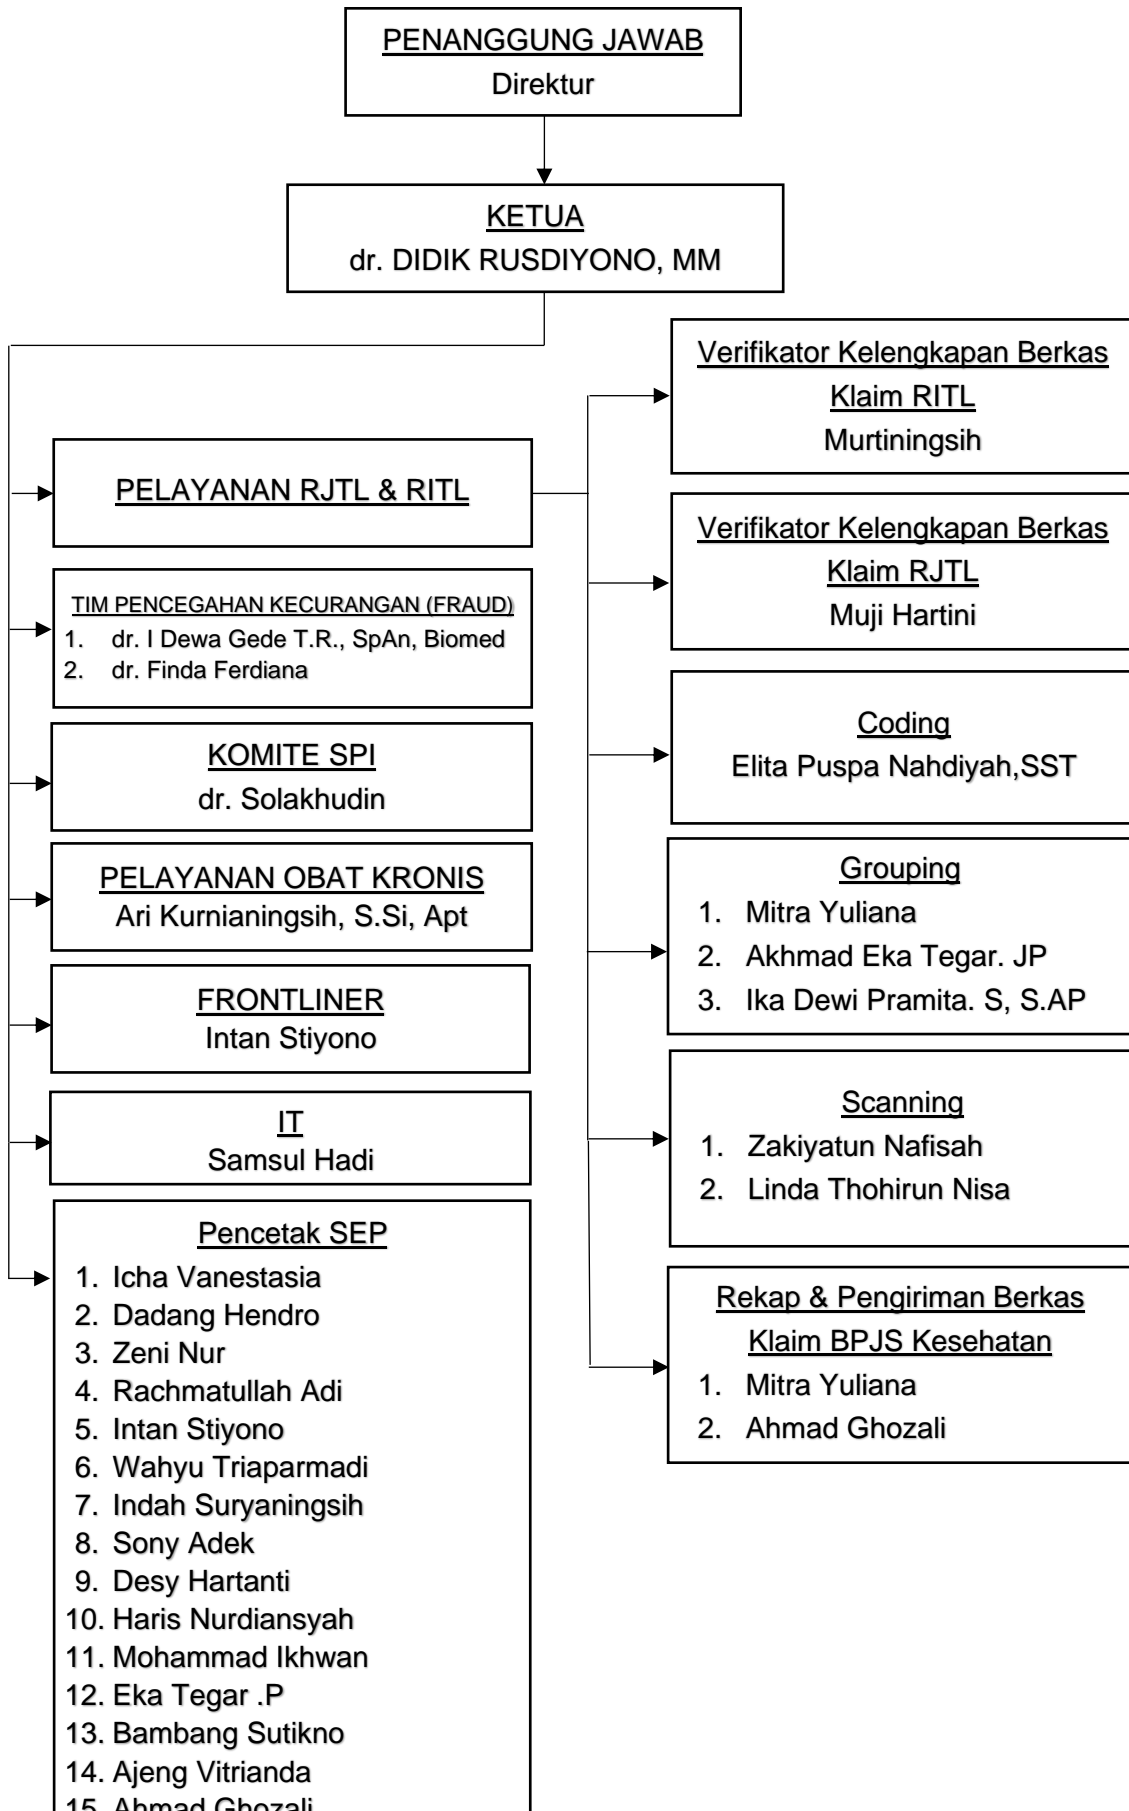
PENANGGUNG JAWAB
Direktur

KETUA
dr. DIDIK RUSDIYONO, MM

PELAYANAN RJTL & RITL

TIM PENCEGAHAN KECURANGAN (FRAUD)
1. dr. I Dewa Gede T.R., SpAn, Biomed
2. dr. Finda Ferdiana

KOMITE SPI
dr. Solakhudin

PELAYANAN OBAT KRONIS
Ari Kurnianingsih, S.Si, Apt

FRONTLINER
Intan Stiyono

IT
Samsul Hadi

Pencetak SEP
1. Icha Vanestasia
2. Dadang Hendro
3. Zeni Nur
4. Rachmatullah Adi
5. Intan Stiyono
6. Wahyu Triaparmadi
7. Indah Suryaningsih
8. Sony Adek
9. Desy Hartanti
10. Haris Nurdiansyah
11. Mohammad Ikhwan
12. Eka Tegar .P
13. Bambang Sutikno
14. Ajeng Vitrianda
15. Ahmad Ghozali

Verifikator Kelengkapan Berkas Klaim RITL
Murtiningsih

Verifikator Kelengkapan Berkas Klaim RJTL
Muji Hartini

Coding
Elita Puspa Nahdiyah,SST

Grouping
1. Mitra Yuliana
2. Akhmad Eka Tegar. JP
3. Ika Dewi Pramita. S, S.AP

Scanning
1. Zakiyatun Nafisah
2. Linda Thohirun Nisa

Rekap & Pengiriman Berkas Klaim BPJS Kesehatan
1. Mitra Yuliana
2. Ahmad Ghozali